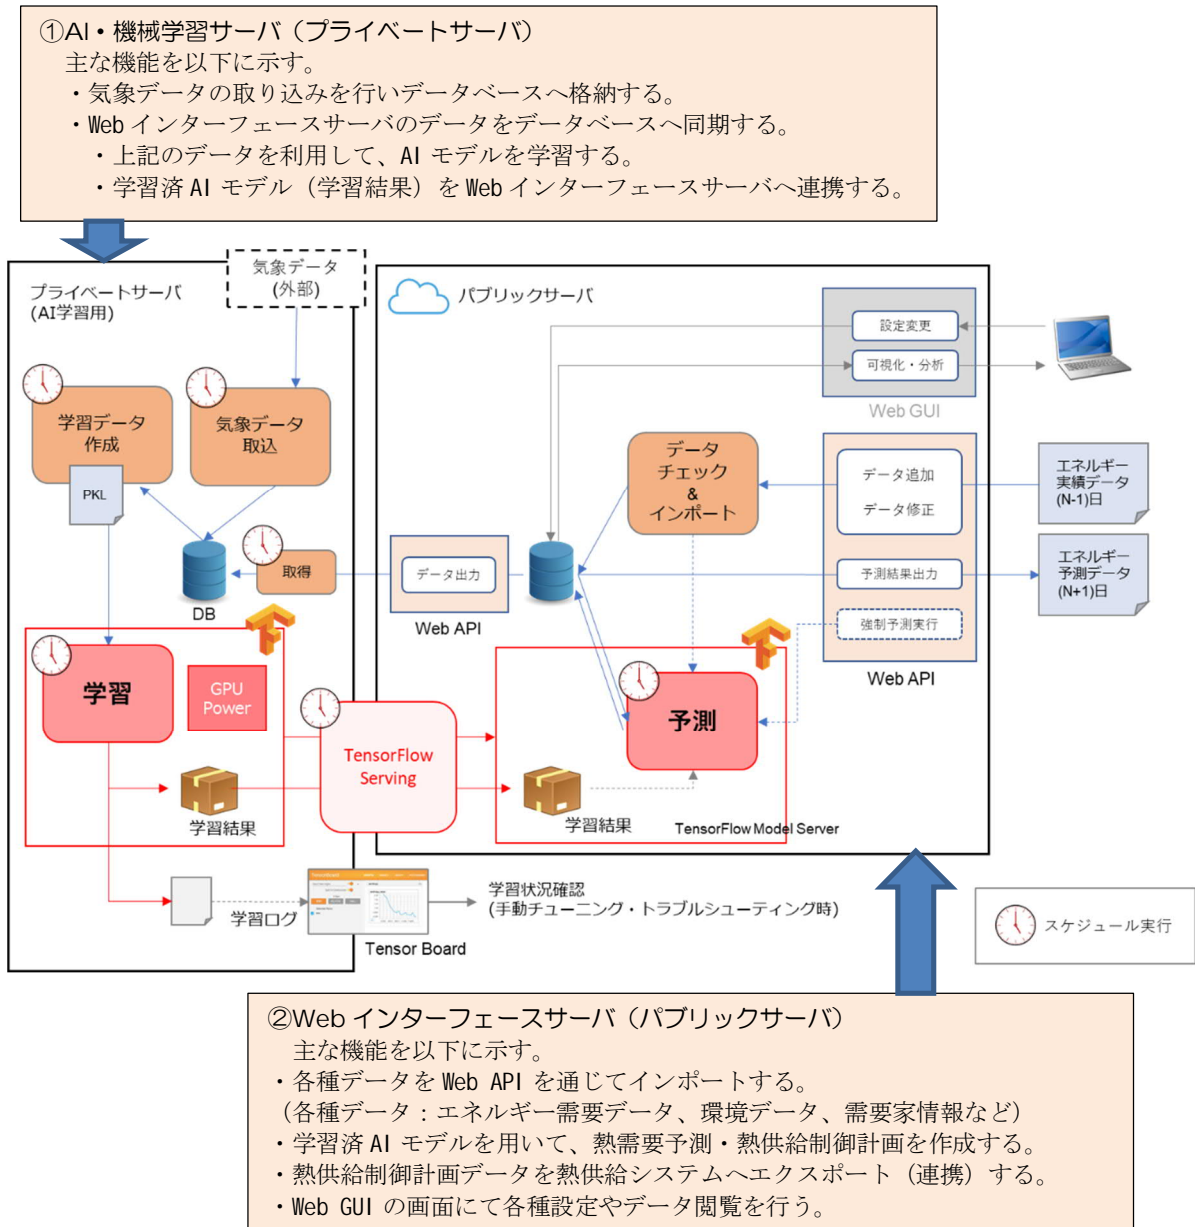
①AI・機械学習サーバ（プライベートサーバ）
主な機能を以下に示す。
・気象データの取り込みを行いデータベースへ格納する。
・Web インターフェースサーバのデータをデータベースへ同期する。
・上記のデータを利用して、AI モデルを学習する。
・学習済 AI モデル（学習結果）を Web インターフェースサーバへ連携する。

気象データ
(外部)

プライベートサーバ
(AI学習用)

パブリックサーバ

学習データ
作成

気象データ
取込

PKL

DB

取得

学習

GPU
Power

学習結果

TensorFlow
Serving

設定変更

可視化・分析

Web GUI

データ
チェック
&
インポート

データ追加

データ修正

エネルギー
実績データ
(N-1)日

データ出力

Web API

予測結果出力

エネルギー
予測データ
(N+1)日

強制予測実行

Web API

予測

学習結果

TensorFlow Model Server

学習ログ

Tensor Board

学習状況確認
(手動チューニング・トラブルシューティング時)

スケジュール実行

②Web インターフェースサーバ（パブリックサーバ）
主な機能を以下に示す。
・各種データを Web API を通じてインポートする。
（各種データ：エネルギー需要データ、環境データ、需要家情報など）
・学習済 AI モデルを用いて、熱需要予測・熱供給制御計画を作成する。
・熱供給制御計画データを熱供給システムへエクスポート（連携）する。
・Web GUI の画面にて各種設定やデータ閲覧を行う。